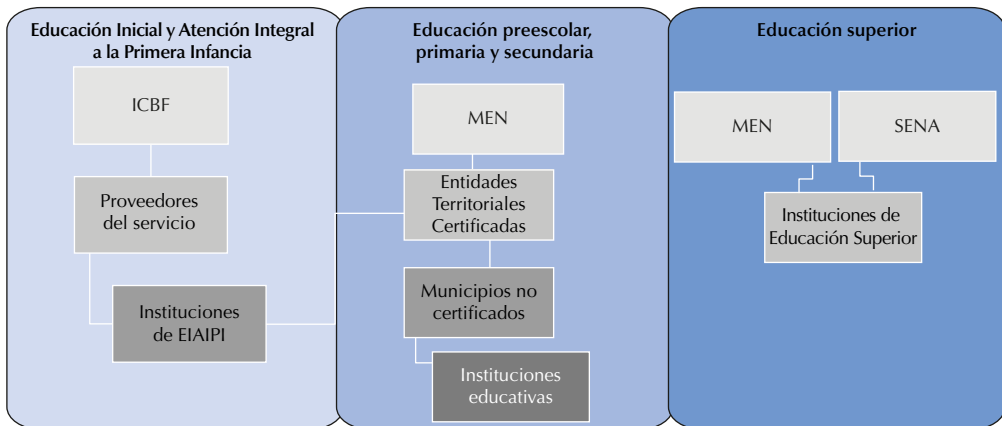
Educación Inicial y Atención Integral a la Primera Infancia

ICBF

Proveedores del servicio

Instituciones de EIAIPI

Educación preescolar, primaria y secundaria

MEN

Entidades Territoriales Certificadas

Municipios no certificados

Instituciones educativas

Educación superior

MEN

SENA

Instituciones de Educación Superior